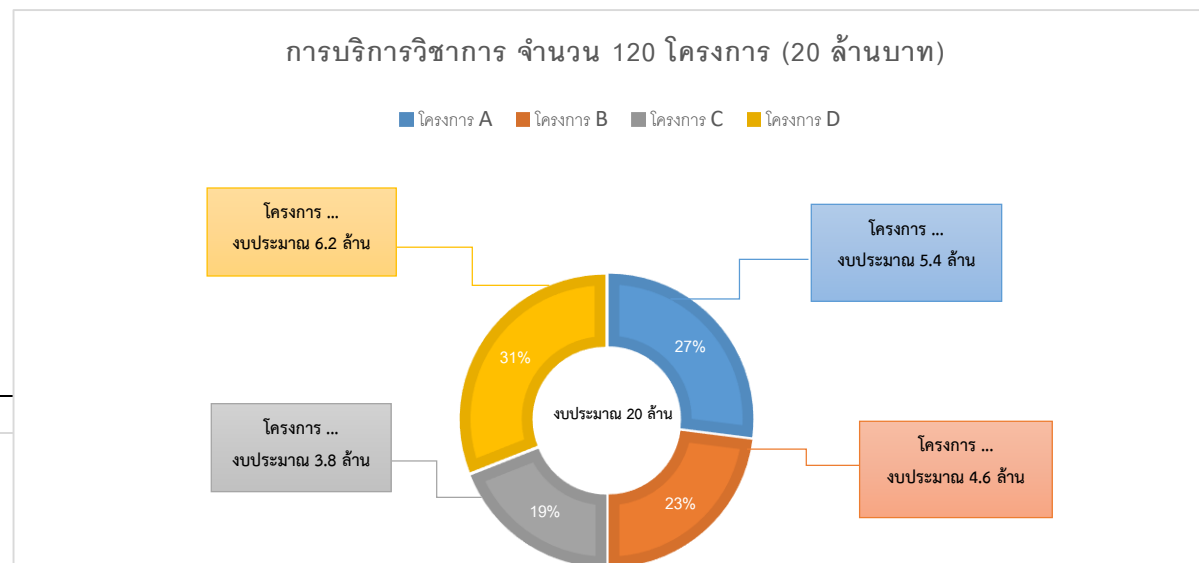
การบริการวิชาการ จำนวน 120 โครงการ (20 ล้านบาท)

โครงการ A โครงการ B โครงการ C โครงการ D

โครงการ ...
งบประมาณ 6.2 ล้าน

โครงการ ...
งบประมาณ 5.4 ล้าน

31%

27%

งบประมาณ 20 ล้าน

โครงการ ...
งบประมาณ 3.8 ล้าน

โครงการ ...
งบประมาณ 4.6 ล้าน

19%

23%